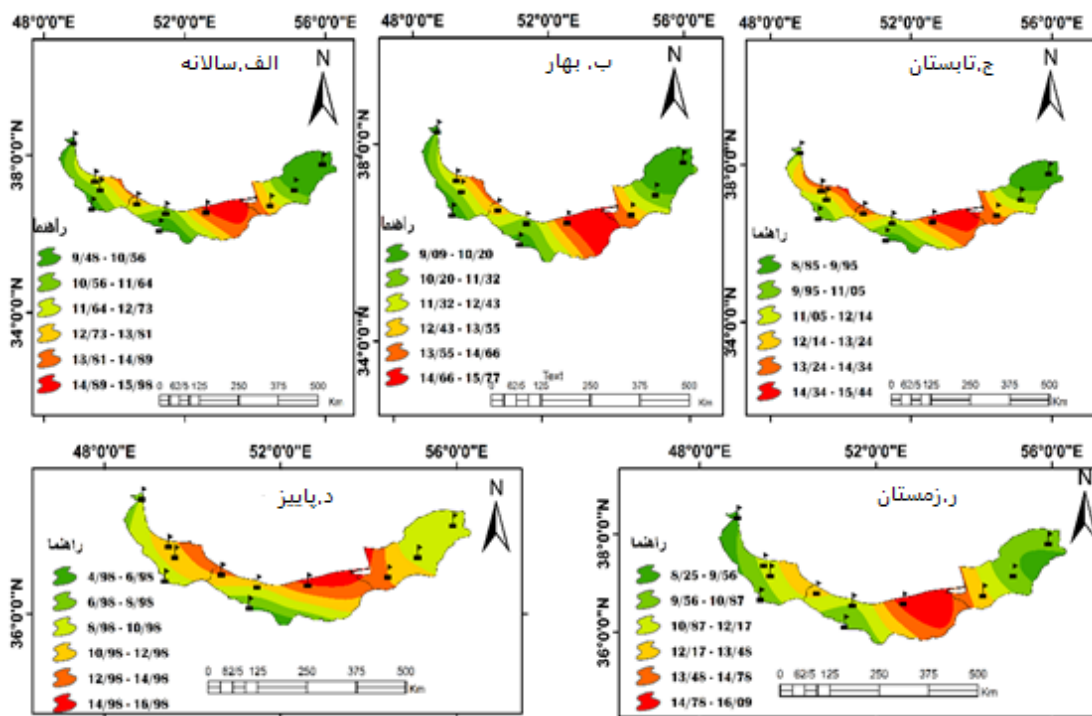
48°0'0"E 52°0'0"E 56°0'0"E

الف.سالانه

N

38°0'0"N

34°0'0"N

راهنما

9/48 - 10/56

10/56 - 11/64

11/64 - 12/73

12/73 - 13/81

13/81 - 14/89

14/89 - 15/98

0 62/5 125 250 375 500 Km

48°0'0"E 52°0'0"E 56°0'0"E

ب. بهار

N

38°0'0"N

34°0'0"N

راهنما

9/09 - 10/20

10/20 - 11/32

11/32 - 12/43

12/43 - 13/55

13/55 - 14/66

14/66 - 15/77

Text

0 62/5 125 250 375 500 Km

48°0'0"E 52°0'0"E 56°0'0"E

ج.تابستان

N

38°0'0"N

34°0'0"N

راهنما

8/85 - 9/95

9/95 - 11/05

11/05 - 12/14

12/14 - 13/24

13/24 - 14/34

14/34 - 15/44

0 62/5 125 250 375 500 Km

48°0'0"E 52°0'0"E 56°0'0"E

د.پاییز

N

36°0'0"N

راهنما

4/98 - 6/98

6/98 - 8/98

8/98 - 10/98

10/98 - 12/98

12/98 - 14/98

14/98 - 16/98

0 62/5 125 250 375 500 Km

48°0'0"E 52°0'0"E 56°0'0"E

ر.زمستان

N

38°0'0"N

36°0'0"N

راهنما

8/25 - 9/56

9/56 - 10/87

10/87 - 12/17

12/17 - 13/48

13/48 - 14/78

14/78 - 16/09

0 62/5 125 250 375 500 Km